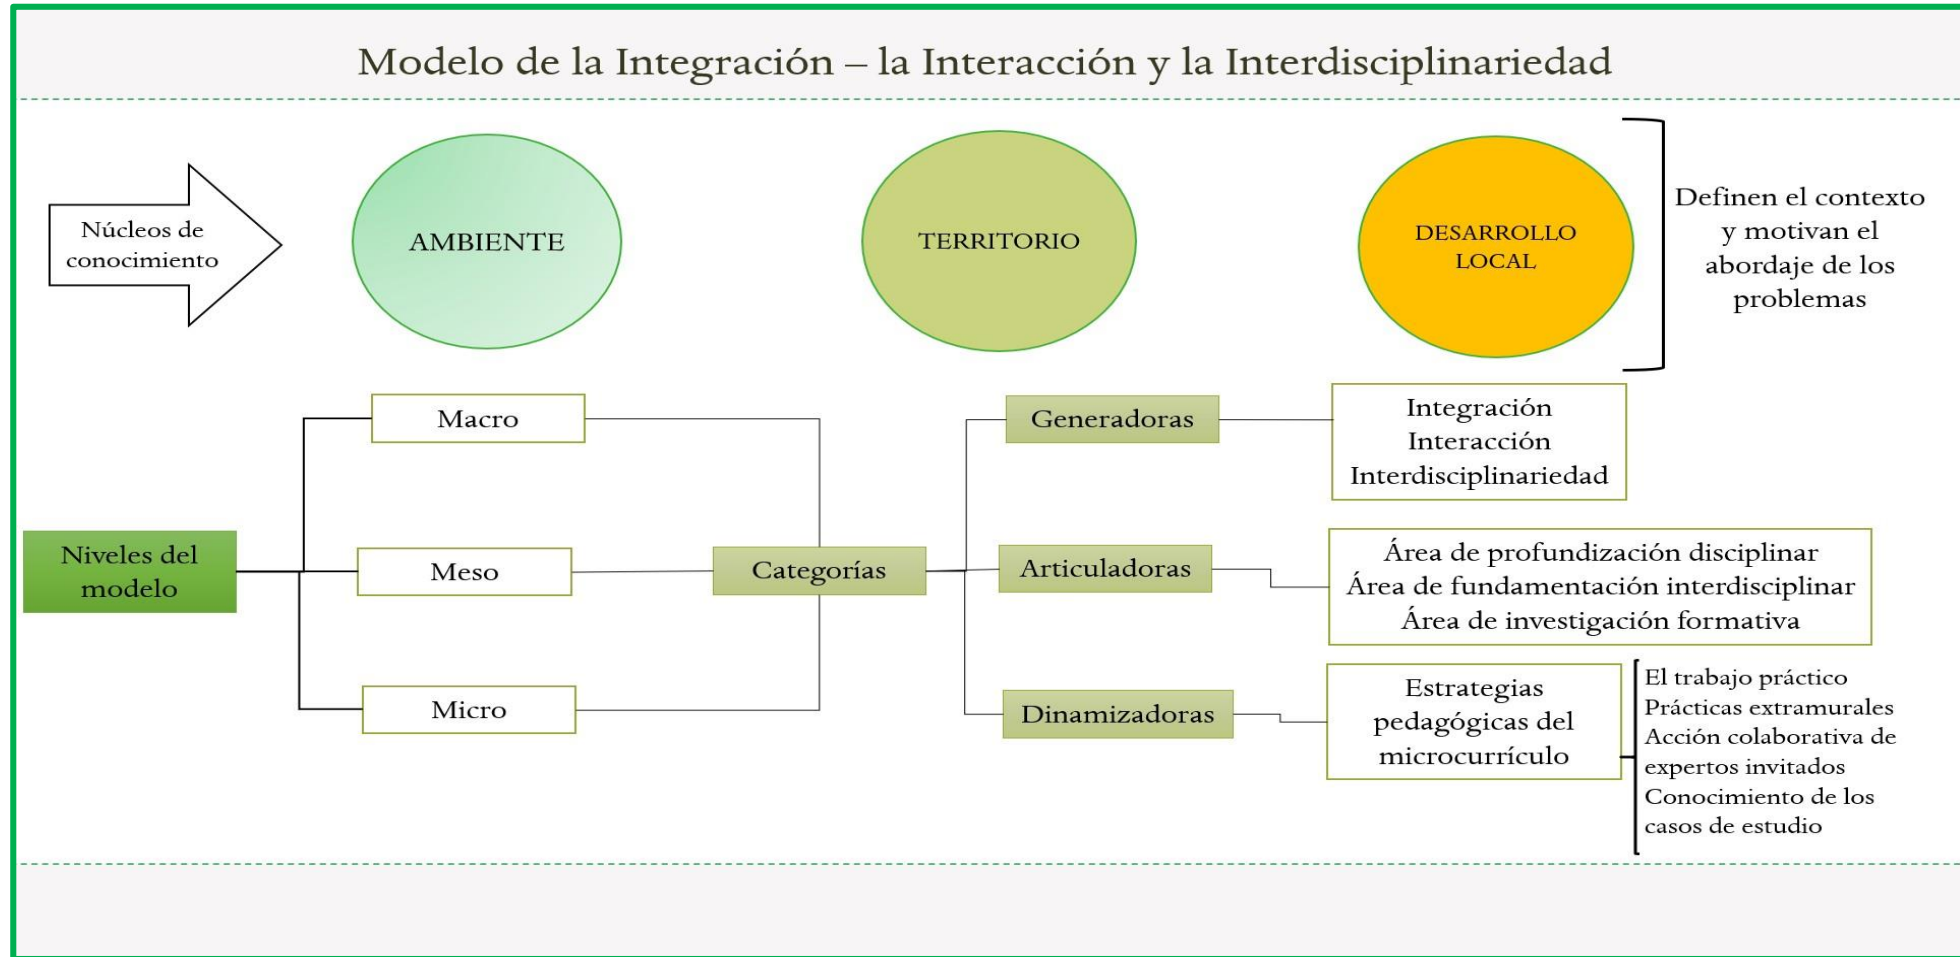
Modelo de la Integración – la Interacción y la Interdisciplinariedad

Núcleos de conocimiento

AMBIENTE

TERRITORIO

DESARROLLO LOCAL

Definen el contexto y motivan el abordaje de los problemas

Niveles del modelo

Macro

Meso

Micro

Categorías

Generadoras

Articuladoras

Dinamizadoras

Integración
Interacción
Interdisciplinariedad

Área de profundización disciplinar
Área de fundamentación interdisciplinar
Área de investigación formativa

Estrategias pedagógicas del microcurrículo

El trabajo práctico
Prácticas extramurales
Acción colaborativa de expertos invitados
Conocimiento de los casos de estudio